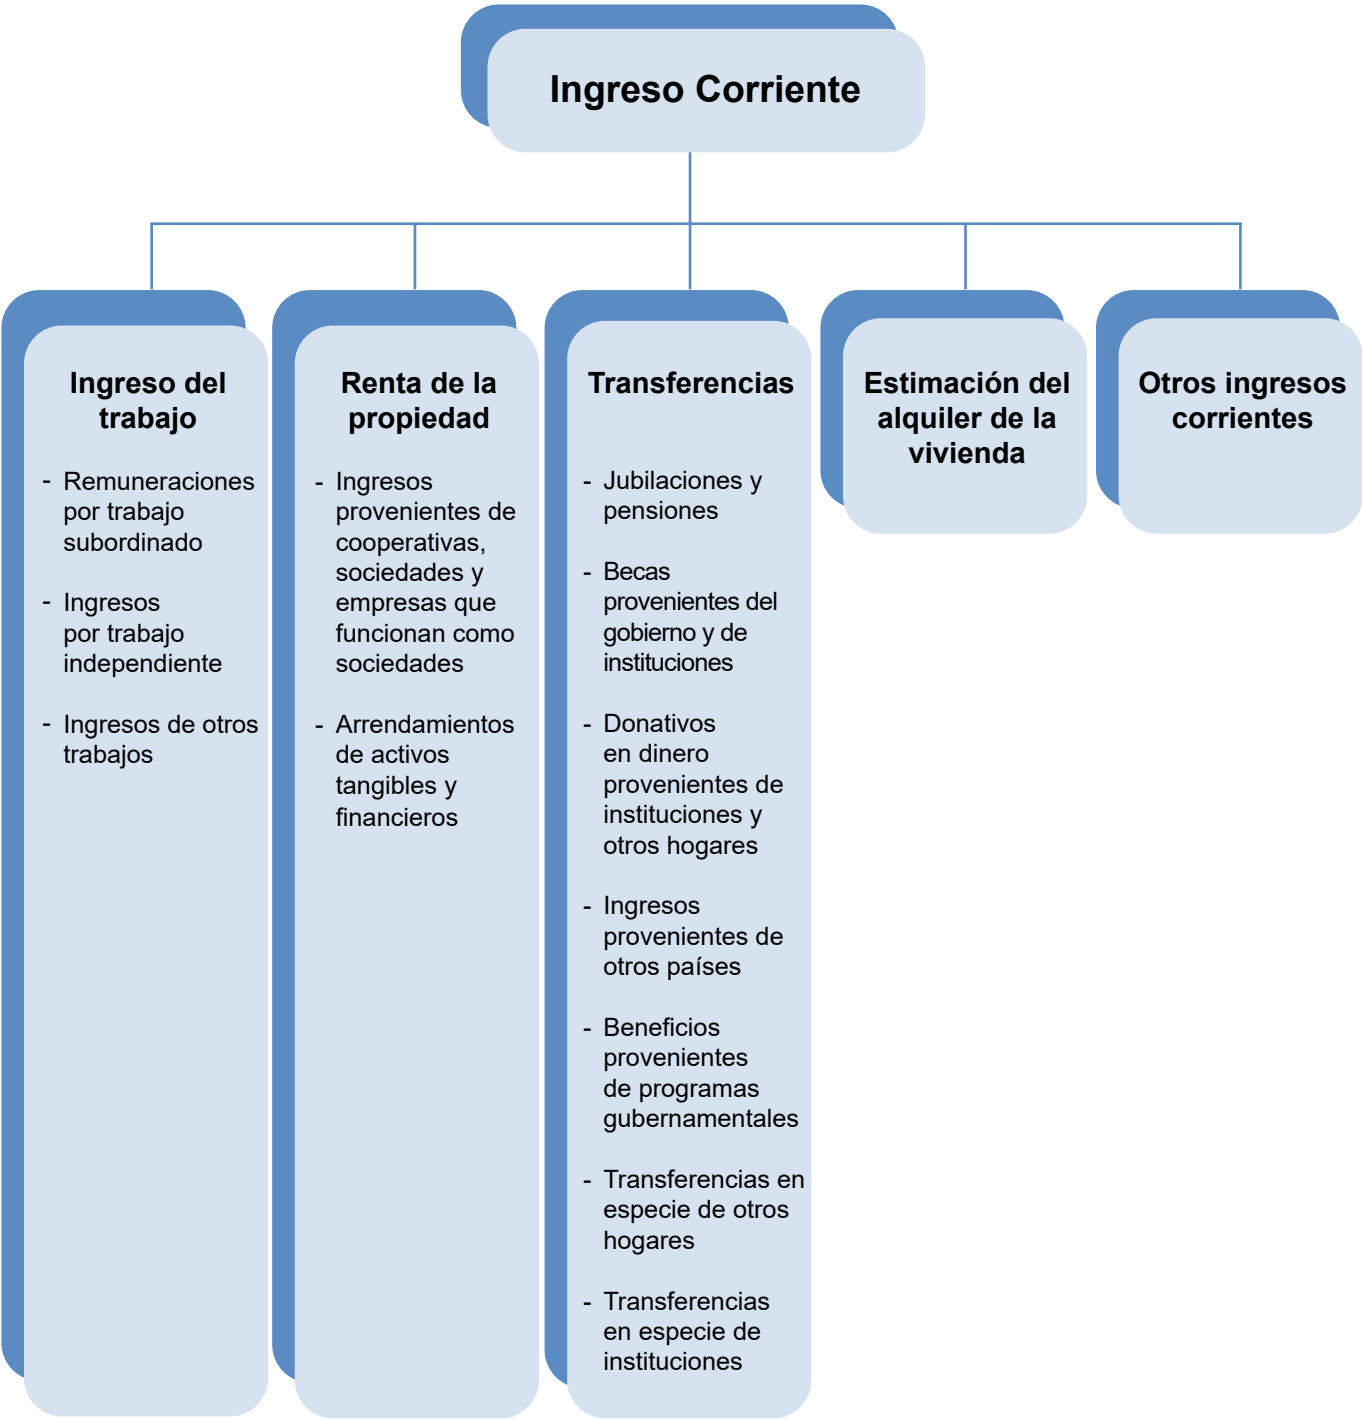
Ingreso Corriente

Ingreso del trabajo

- Remuneraciones por trabajo subordinado

- Ingresos por trabajo independiente

- Ingresos de otros trabajos

Renta de la propiedad

- Ingresos provenientes de cooperativas, sociedades y empresas que funcionan como sociedades

- Arrendamientos de activos tangibles y financieros

Transferencias

- Jubilaciones y pensiones

- Becas provenientes del gobierno y de instituciones

- Donativos en dinero provenientes de instituciones y otros hogares

- Ingresos provenientes de otros países

- Beneficios provenientes de programas gubernamentales

- Transferencias en especie de otros hogares

- Transferencias en especie de instituciones

Estimación del alquiler de la vivienda

Otros ingresos corrientes